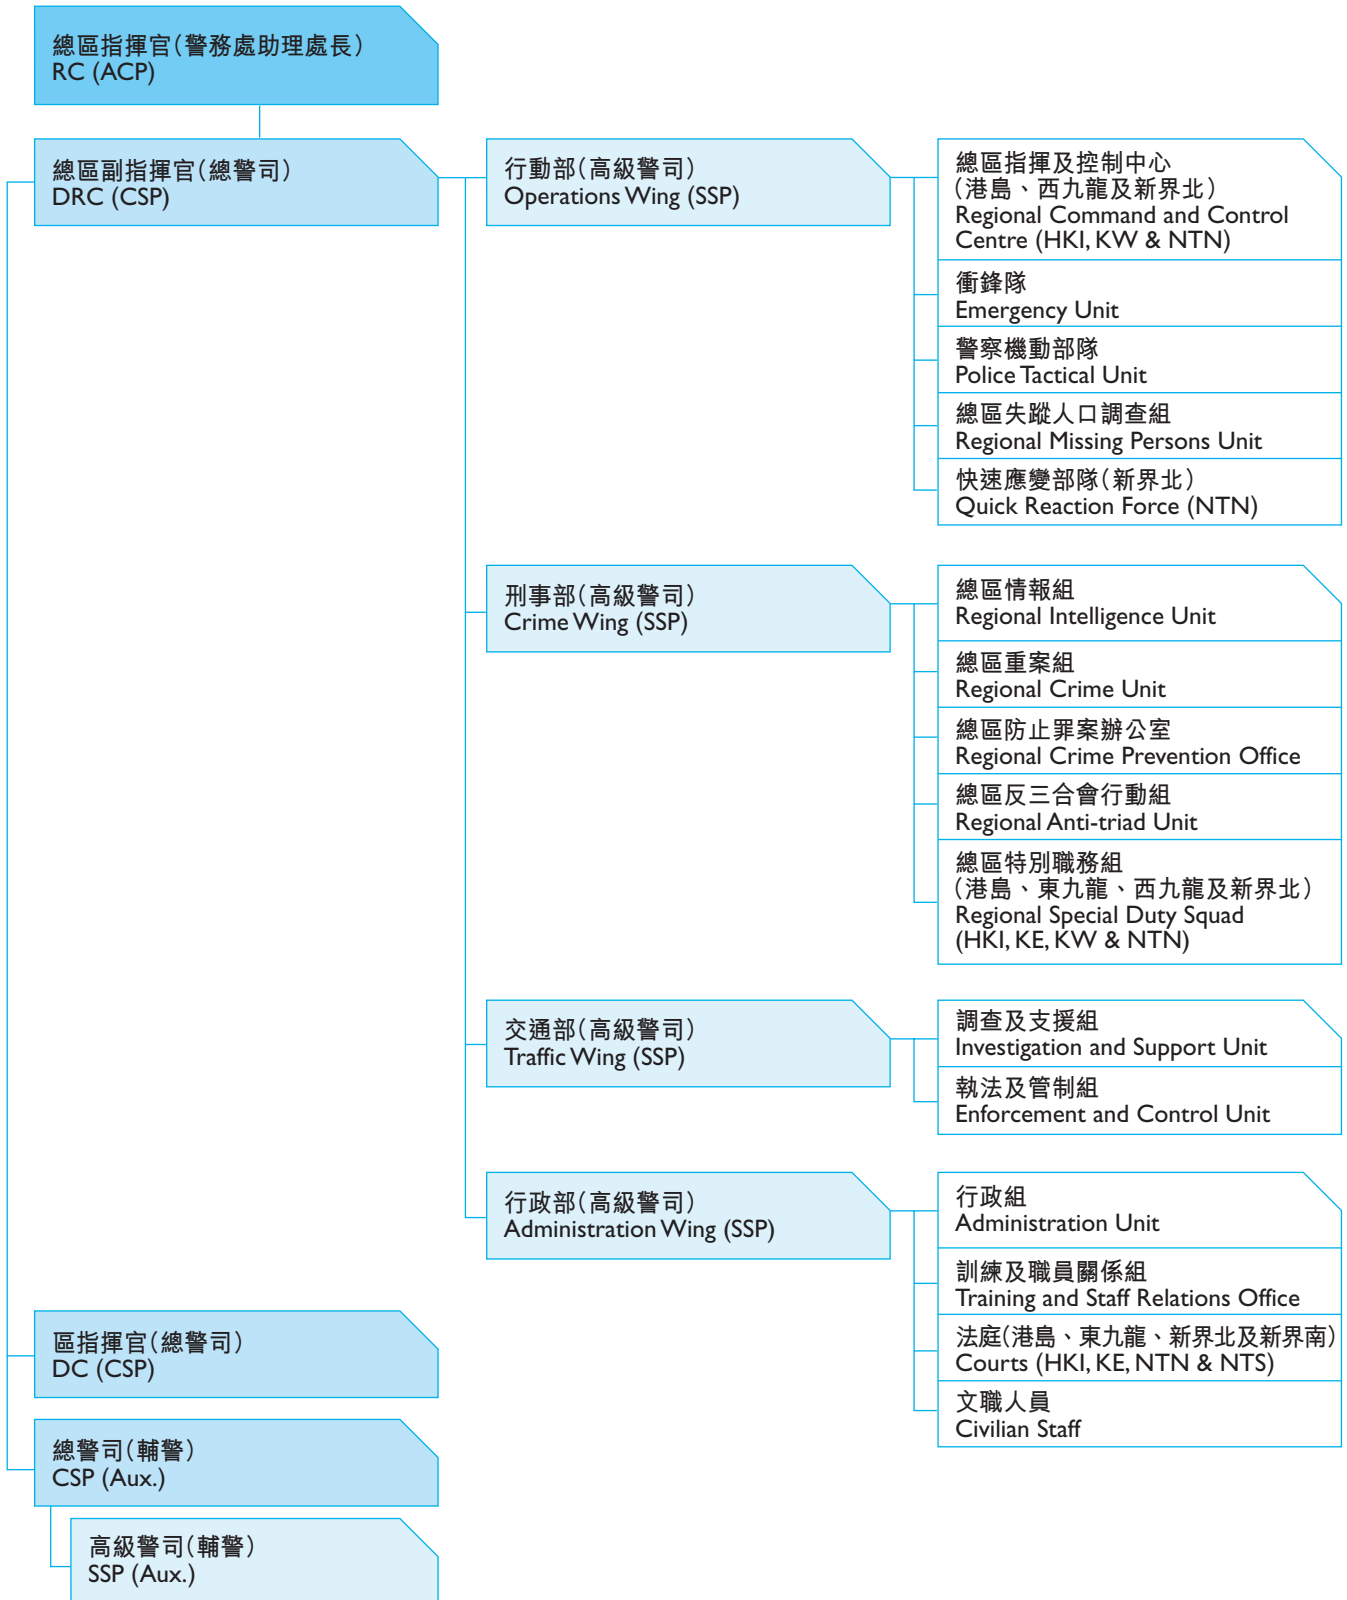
總區指揮官(警務處助理處長)
RC (ACP)

總區副指揮官(總警司)
DRC (CSP)

行動部(高級警司)
Operations Wing (SSP)

總區指揮及控制中心
(港島、西九龍及新界北)
Regional Command and Control Centre (HKI, KW & NTN)

衝鋒隊
Emergency Unit

警察機動部隊
Police Tactical Unit

總區失蹤人口調查組
Regional Missing Persons Unit

快速應變部隊(新界北)
Quick Reaction Force (NTN)

刑事部(高級警司)
Crime Wing (SSP)

總區情報組
Regional Intelligence Unit

總區重案組
Regional Crime Unit

總區防止罪案辦公室
Regional Crime Prevention Office

總區反三合會行動組
Regional Anti-triad Unit

總區特別職務組
(港島、東九龍、西九龍及新界北)
Regional Special Duty Squad (HKI, KE, KW & NTN)

交通部(高級警司)
Traffic Wing (SSP)

調查及支援組
Investigation and Support Unit

執法及管制組
Enforcement and Control Unit

行政部(高級警司)
Administration Wing (SSP)

行政組
Administration Unit

訓練及職員關係組
Training and Staff Relations Office

法庭(港島、東九龍、新界北及新界南)
Courts (HKI, KE, NTN & NTS)

文職人員
Civilian Staff

區指揮官(總警司)
DC (CSP)

總警司(輔警)
CSP (Aux.)

高級警司(輔警)
SSP (Aux.)